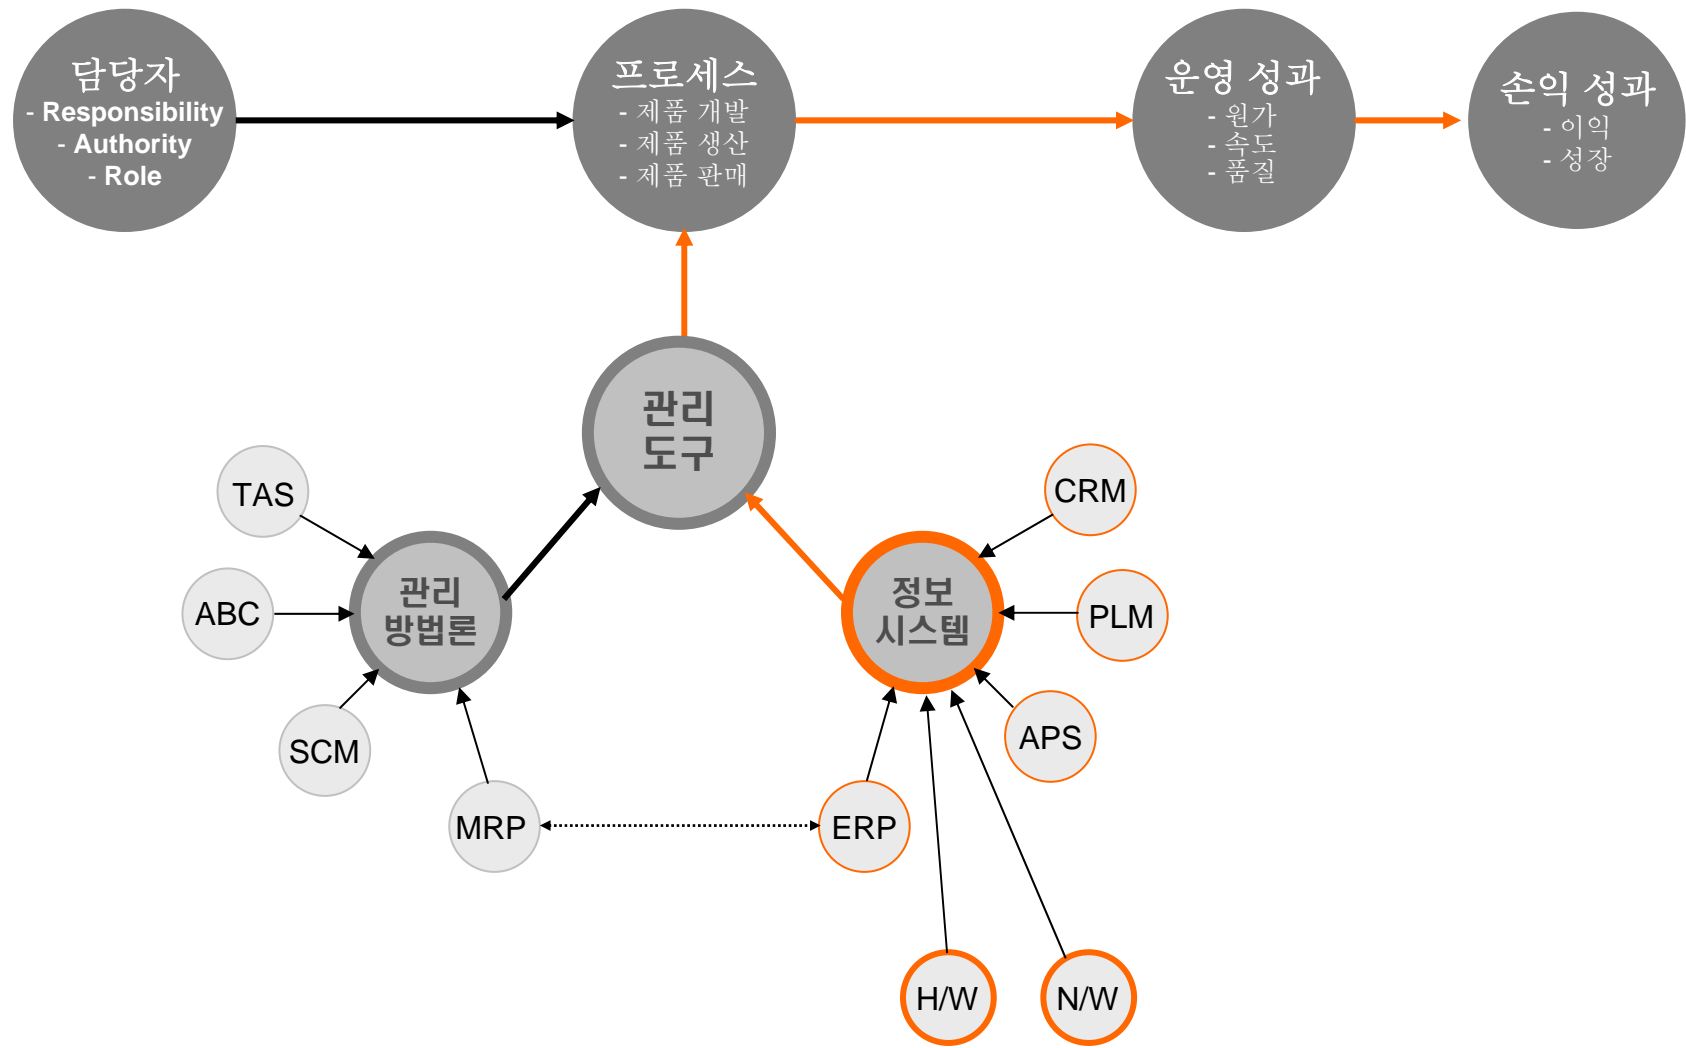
담당자
- Responsibility
- Authority
- Role

프로세스
- 제품 개발
- 제품 생산
- 제품 판매

운영 성과
- 원가
- 속도
- 품질

손익 성과
- 이익
- 성장

관리
도구

TAS

ABC

SCM

관리
방법론

MRP

CRM

PLM

APS

정보
시스템

ERP

H/W

N/W